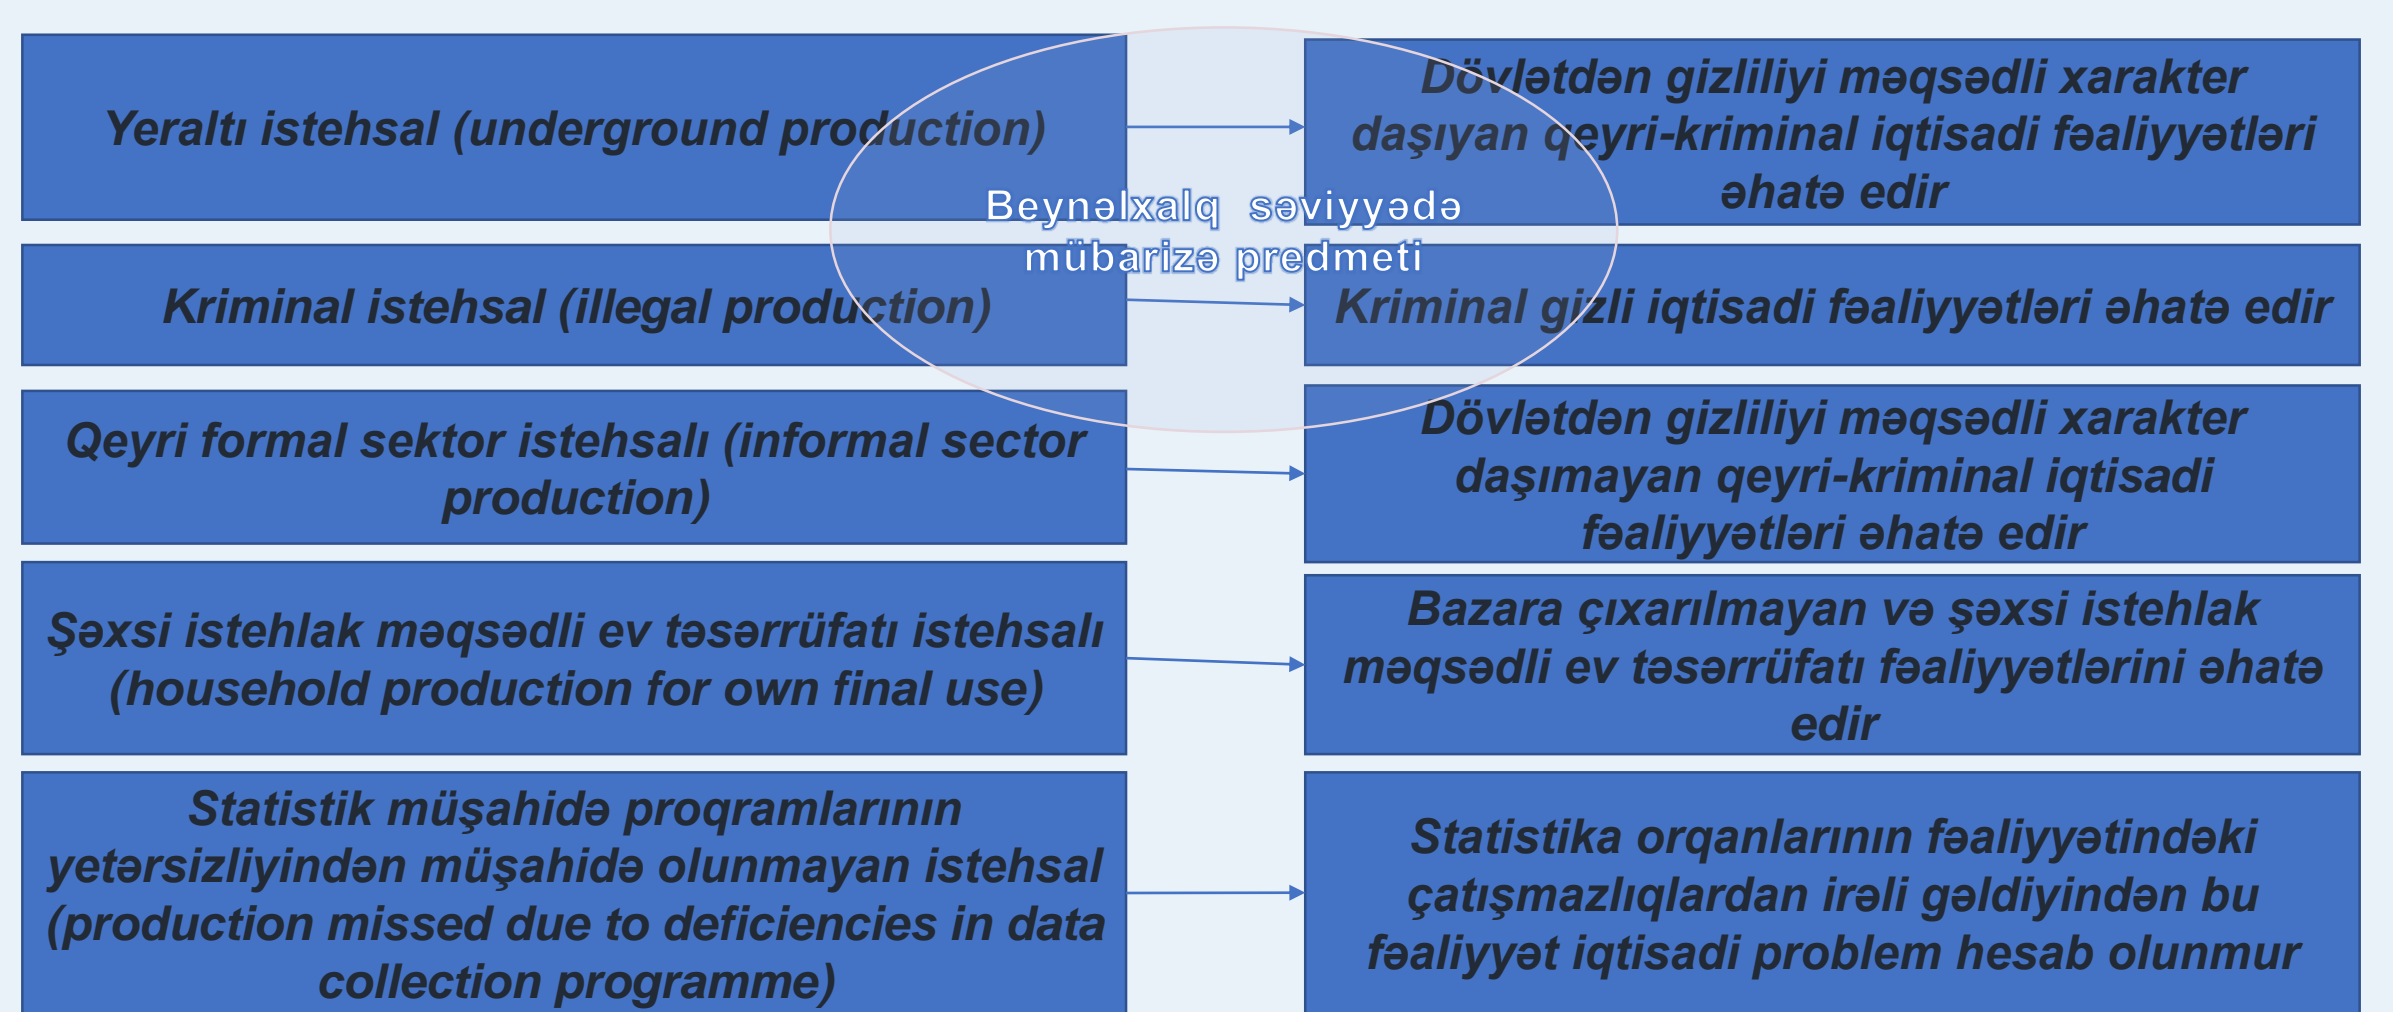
Yeraltı istehsal (underground production)

Dövlətdən gizliliyi məqsədli xarakter daşıyan qeyri-kriminal iqtisadi fəaliyyətləri əhatə edir

Beynəlxalq səviyyədə mübarizə predmeti

Kriminal istehsal (illegal production)

Kriminal gizli iqtisadi fəaliyyətləri əhatə edir

Qeyri formal sektor istehsalı (informal sector production)

Dövlətdən gizliliyi məqsədli xarakter daşımayan qeyri-kriminal iqtisadi fəaliyyətləri əhatə edir

Şəxsi istehlak məqsədli ev təsərrüfatı istehsalı (household production for own final use)

Bazara çıxarılmayan və şəxsi istehlak məqsədli ev təsərrüfatı fəaliyyətlərini əhatə edir

Statistik müşahidə proqramlarının yetərsizliyindən müşahidə olunmayan istehsal (production missed due to deficiencies in data collection programme)

Statistika orqanlarının fəaliyyətindəki çatışmazlıqlardan irəli gəldiyindən bu fəaliyyət iqtisadi problem hesab olunmur